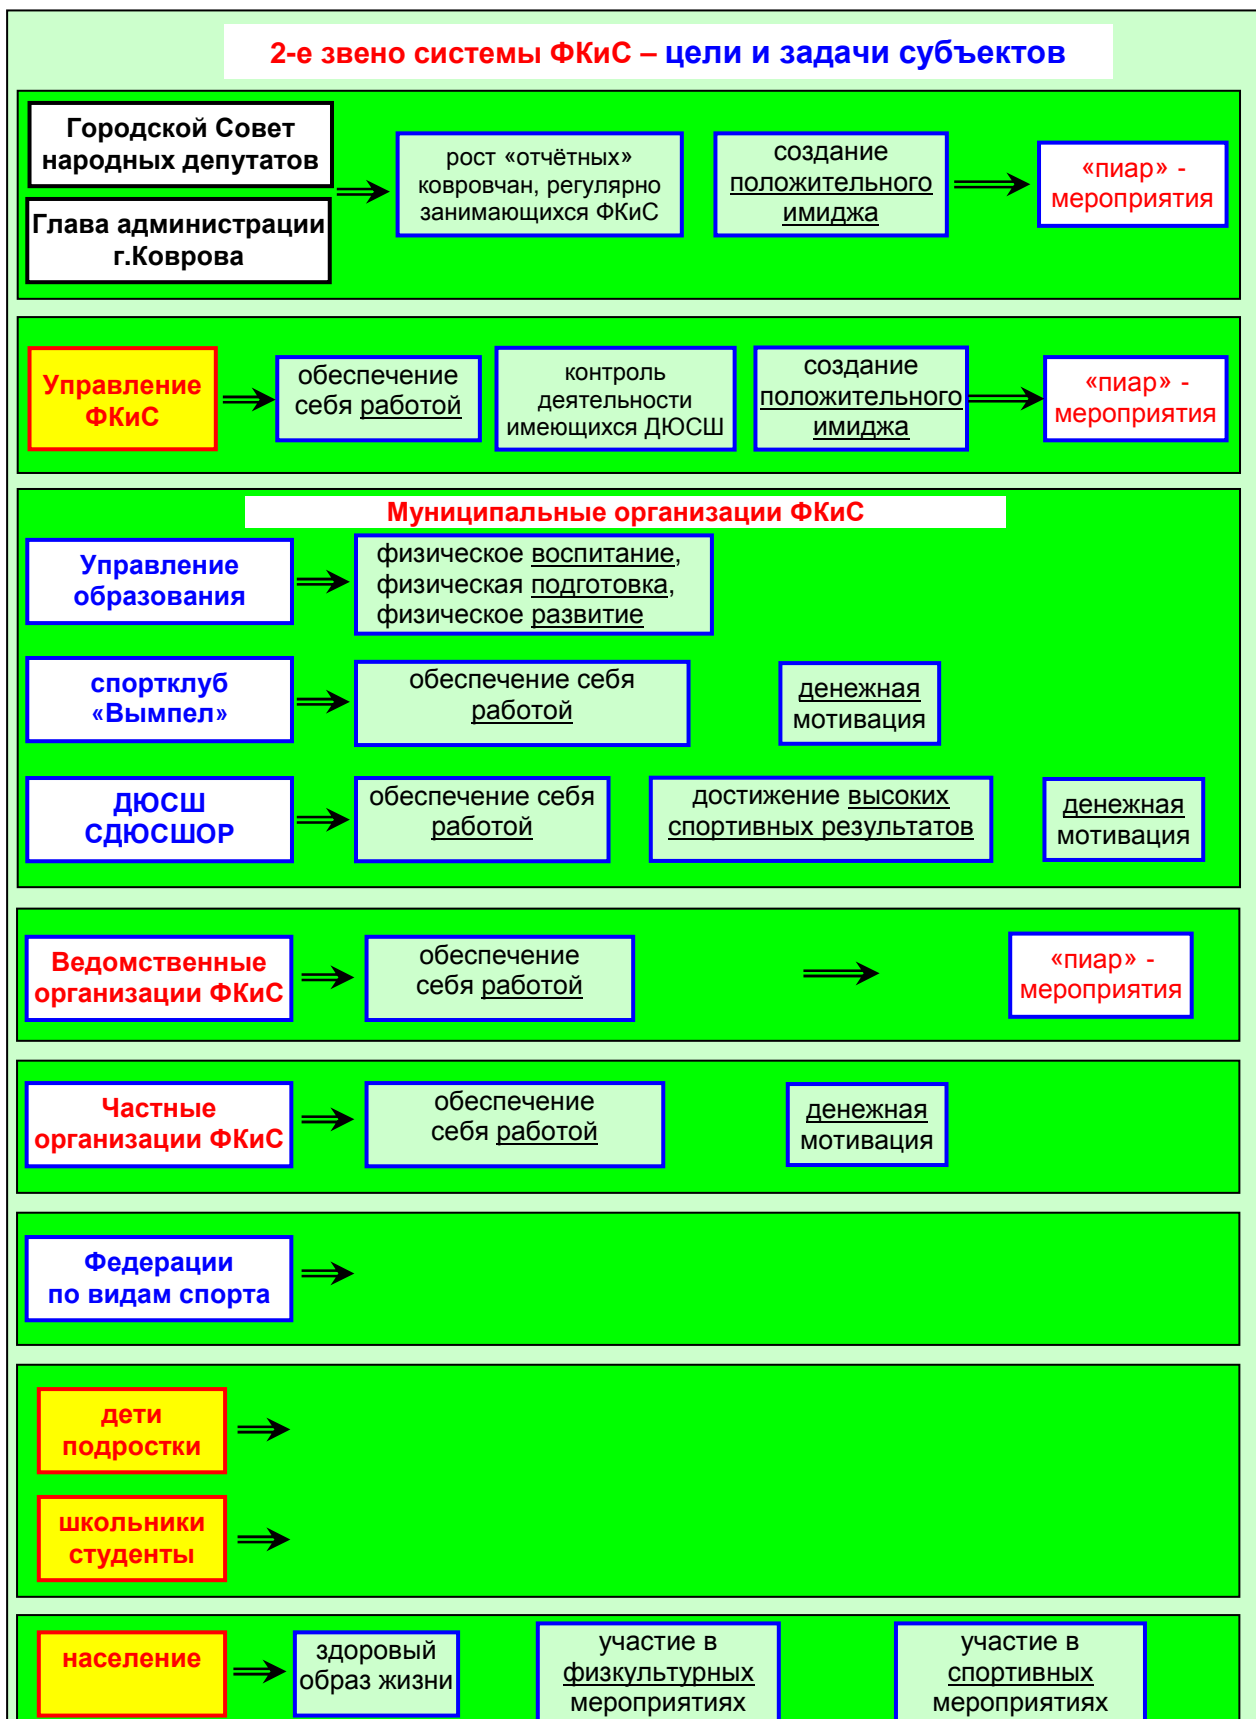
2-е звено системы ФКиС – цели и задачи субъектов

Городской Совет народных депутатов

Глава администрации г.Коврова

рост «отчётных» ковровчан, регулярно занимающихся ФКиС

создание положительного имиджа

«пиар» - мероприятия

Управление ФКиС

обеспечение себя работой

контроль деятельности имеющихся ДЮСШ

создание положительного имиджа

«пиар» - мероприятия

Муниципальные организации ФКиС

Управление образования

физическое воспитание, физическая подготовка, физическое развитие

спортклуб «Вымпел»

обеспечение себя работой

денежная мотивация

ДЮСШ СДЮСШОР

обеспечение себя работой

достижение высоких спортивных результатов

денежная мотивация

Ведомственные организации ФКиС

обеспечение себя работой

«пиар» - мероприятия

Частные организации ФКиС

обеспечение себя работой

денежная мотивация

Федерации по видам спорта

дети подростки

школьники студенты

население

здоровый образ жизни

участие в физкультурных мероприятиях

участие в спортивных мероприятиях